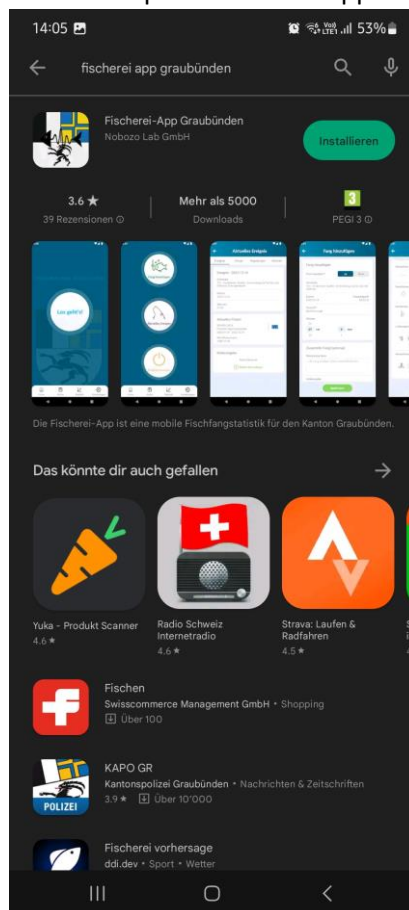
14:05
53%

fischerei app graubünden

Fischerei-App Graubünden
Nobozo Lab GmbH
Installieren

3.6 ★
39 Rezensionen

Mehr als 5000
Downloads

3
PEGI 3

Los geht's!

Aktueller Ereignis

Fang hinzufügen

Die Fischerei-App ist eine mobile Fischfangstatistik für den Kanton Graubünden.

Das könnte dir auch gefallen

Yuka - Produkt Scanner
4.6 ★

Radio Schweiz Internetradio
4.6 ★

Strava: Laufen & Radfahren
4.5 ★

Fischen
Swisscommerce Management GmbH • Shopping
Über 100

KAPO GR
POLIZEI
Kantonspolizei Graubünden • Nachrichten & Zeitschriften
3.9 ★ Über 10'000

Fischerei vorhersage
ddi.dev • Sport • Wetter